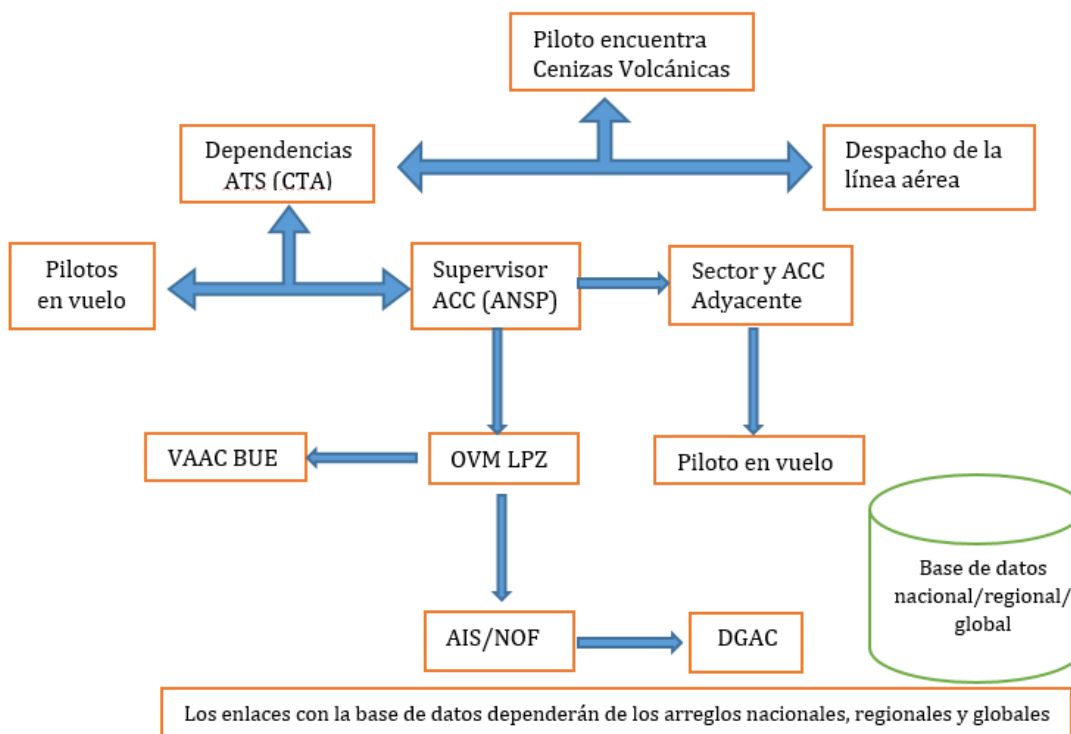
Piloto encuentra Cenizas Volcánicas

Dependencias ATS (CTA)

Despacho de la línea aérea

Pilotos en vuelo

Supervisor ACC (ANSP)

Sector y ACC Adyacente

VAAC BUE

OVM LPZ

Piloto en vuelo

Base de datos nacional/regional/ global

AIS/NOF

DGAC

Los enlaces con la base de datos dependerán de los arreglos nacionales, regionales y globales